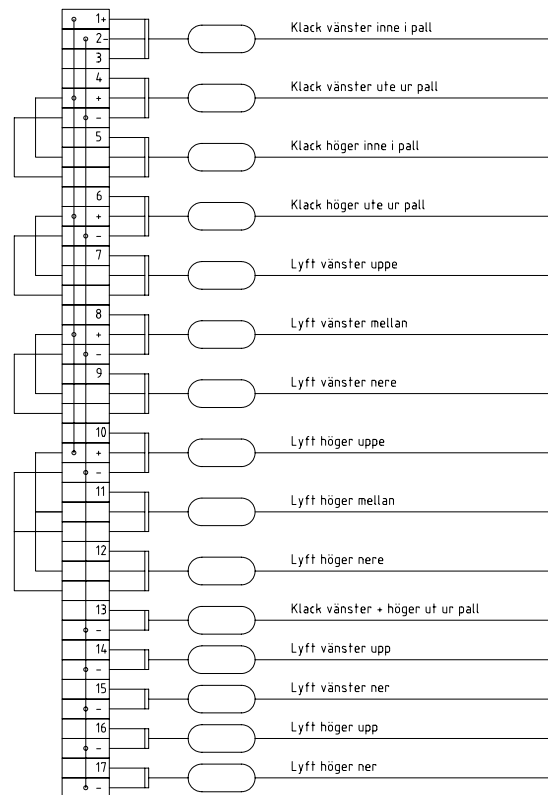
1+
2-
3
4
+
-
5
6
+
-
7
8
+
-
9
10
+
-
11
12
13
-
14
-
15
-
16
-
17
-

Klack vänster inne i pall
Klack vänster ute ur pall
Klack höger inne i pall
Klack höger ute ur pall
Lyft vänster uppe
Lyft vänster mellan
Lyft vänster nere
Lyft höger uppe
Lyft höger mellan
Lyft höger nere
Klack vänster + höger ut ur pall
Lyft vänster upp
Lyft vänster ner
Lyft höger upp
Lyft höger ner